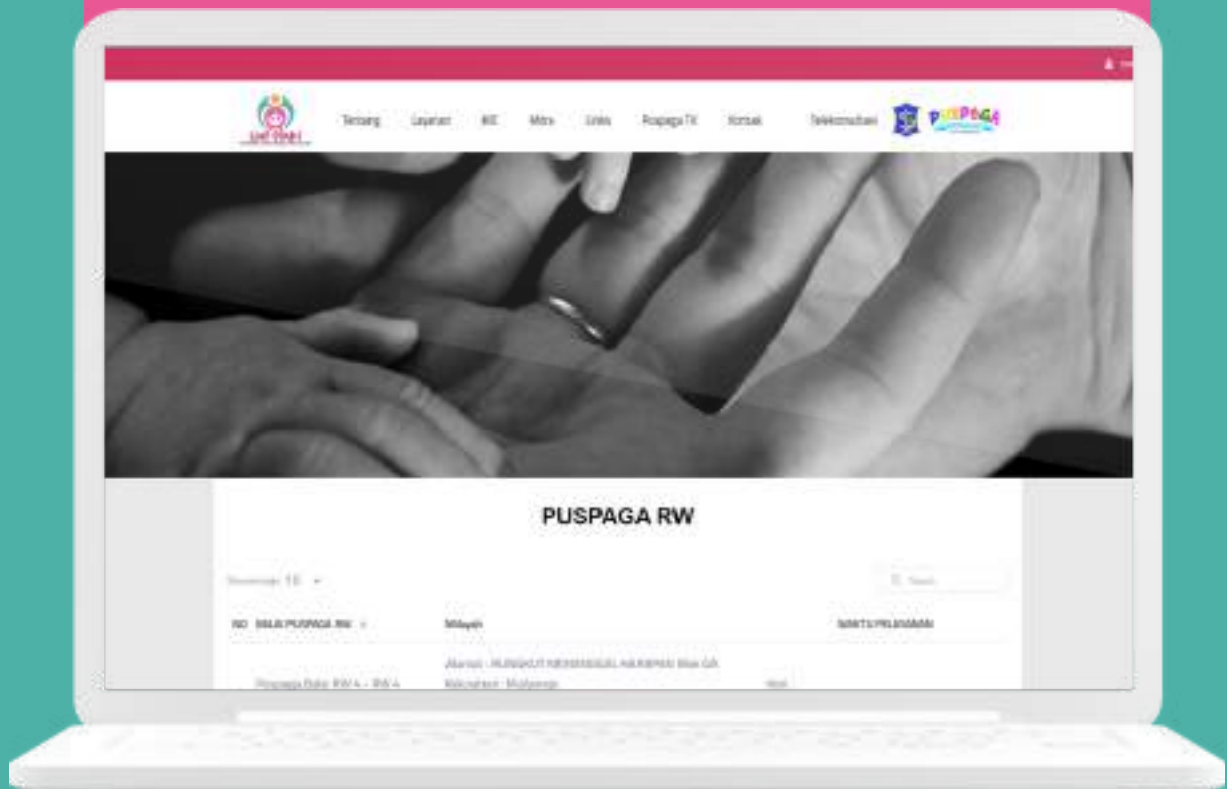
Tentang Layanan KIE Mitra Links Puspaga TV Kontak Telekonsultasi PUSPAGA

PUSPAGA RW

Tampilkan 10

Search

| NO | BALAI PUSPAGA RW | Wilayah | WAKTU PELAYANAN |
|---|---|---|---|
| | Puspaga Balai RW 4 - RW 4 | Alamat : RUNGKUT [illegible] Kelurahan : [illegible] | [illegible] |